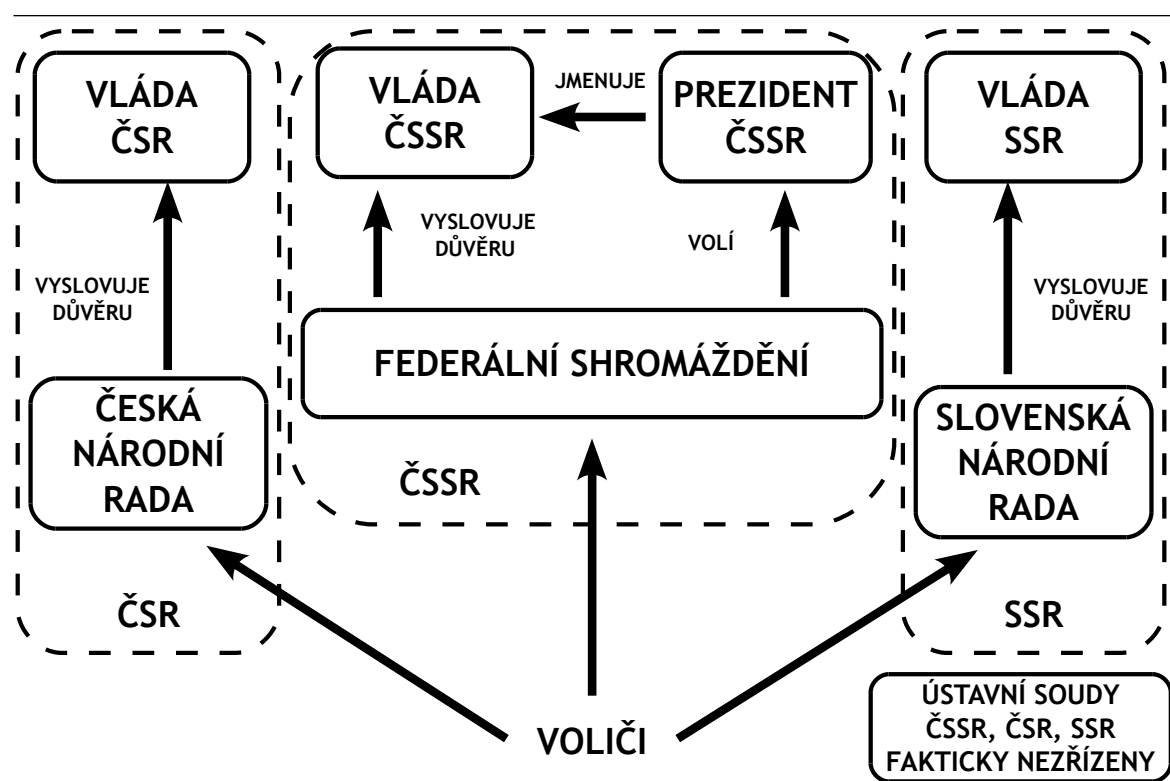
VLÁDA ČSR

VLÁDA ČSSR

JMENUJE

PREZIDENT ČSSR

VLÁDA SSR

VYSLOVUJE DŮVĚRU

VOLÍ

VYSLOVUJE DŮVĚRU

VYSLOVUJE DŮVĚRU

FEDERÁLNÍ SHROMÁŽDĚNÍ

ČESKÁ NÁRODNÍ RADA

ČSSR

SLOVENSKÁ NÁRODNÍ RADA

ČSR

SSR

ÚSTAVNÍ SOUDY ČSSR, ČSR, SSR FAKTICKY NEZŘÍZENY

VOLIČI